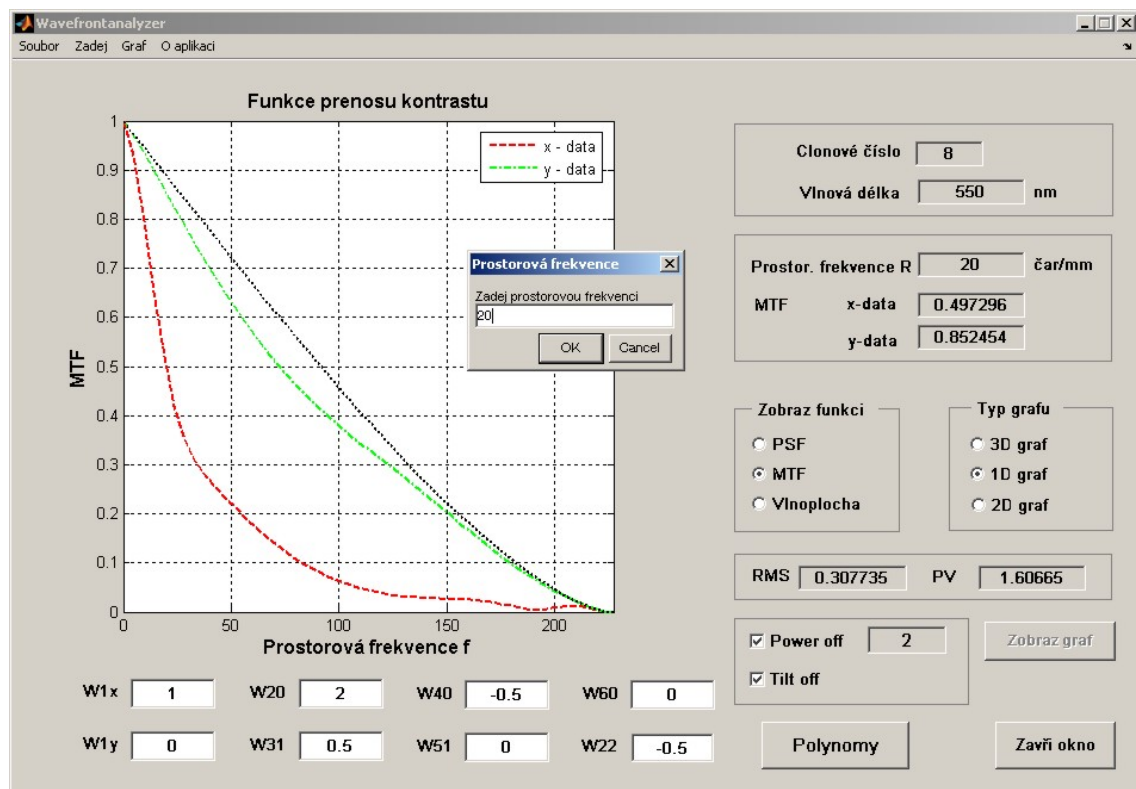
Wavefrontanalyzer

Soubor Zadej Graf O aplikaci

Funkce prenosu kontrastu

x - data
y - data

1
0.9
0.8
0.7
0.6
0.5
0.4
0.3
0.2
0.1
0

MTF

0 50 100 150 200

Prostorová frekvence f

Prostorová frekvence

Zadej prostorovou frekvenci

20

OK Cancel

Clonové číslo 8

Vlnová délka 550 nm

Prostor. frekvence R 20 čar/mm

MTF x-data 0.497296

y-data 0.852454

Zobraz funkci

PSF

MTF

Vlnoplocha

Typ grafu

3D graf

1D graf

2D graf

RMS 0.307735 PV 1.60665

Power off 2

Tilt off

Zobraz graf

W1x 1 W20 2 W40 -0.5 W60 0

W1y 0 W31 0.5 W51 0 W22 -0.5

Polynomy

Zavři okno